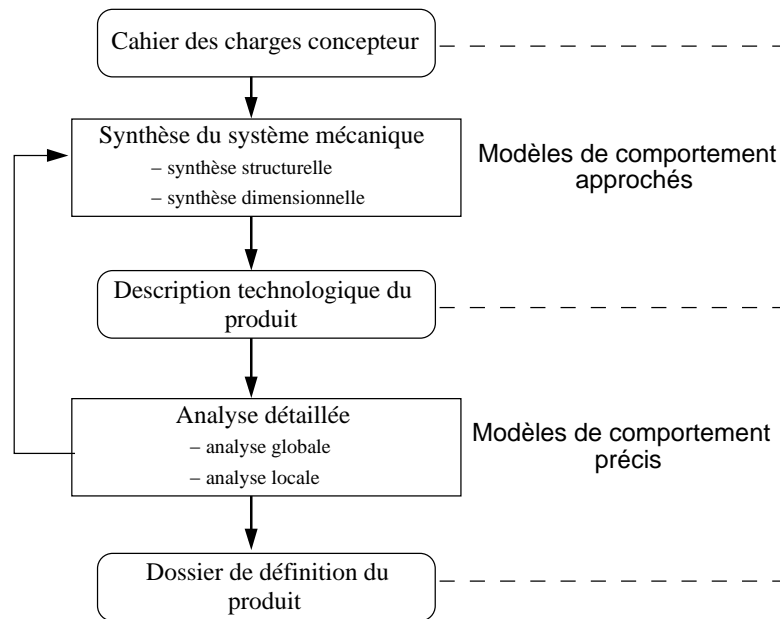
Cahier des charges concepteur

Synthèse du système mécanique
– synthèse structurelle
– synthèse dimensionnelle

Modèles de comportement approchés

Description technologique du produit

Analyse détaillée
– analyse globale
– analyse locale

Modèles de comportement précis

Dossier de définition du produit